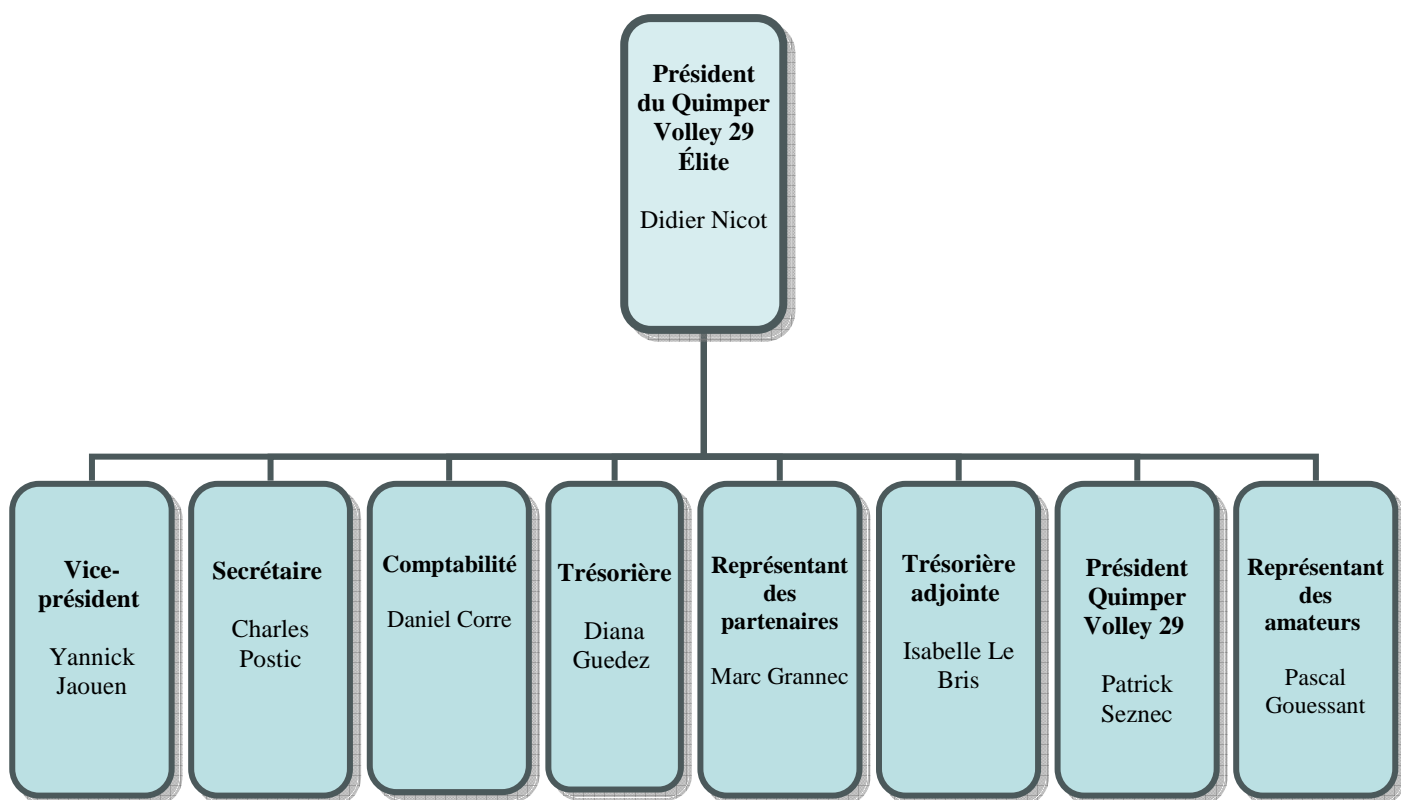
Président du Quimper Volley 29 Élite

Didier Nicot

Vice-président

Yannick Jaouen

Secrétaire

Charles Postic

Comptabilité

Daniel Corre

Trésorière

Diana Guedez

Représentant des partenaires

Marc Grannec

Trésorière adjointe

Isabelle Le Bris

Président Quimper Volley 29

Patrick Seznec

Représentant des amateurs

Pascal Gouessant